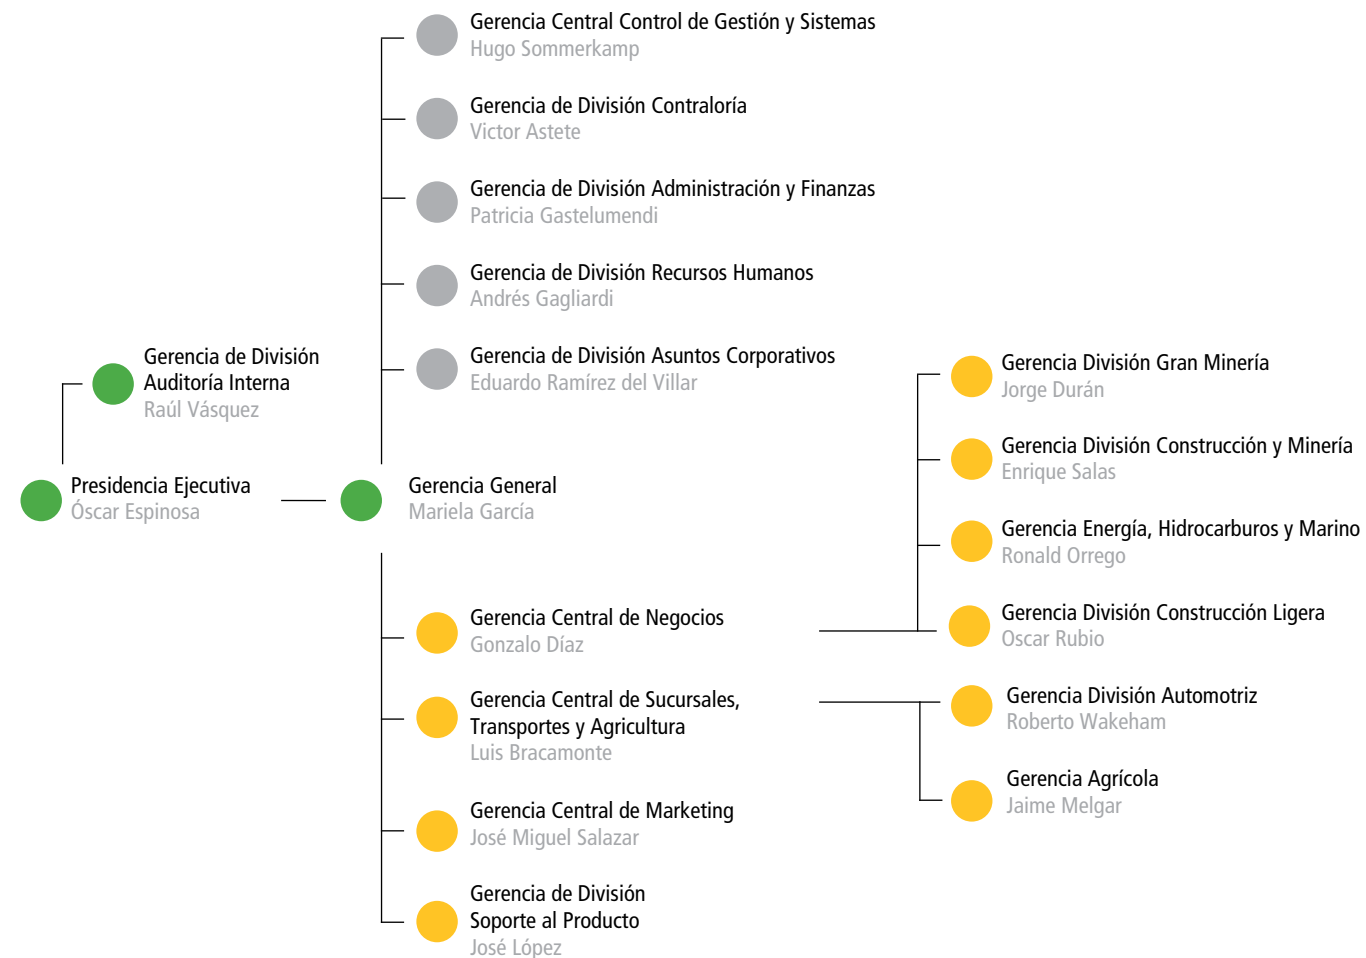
Gerencia Central Control de Gestión y Sistemas
Hugo Sommerkamp

Gerencia de División Contraloría
Victor Astete

Gerencia de División Administración y Finanzas
Patricia Gastelumendi

Gerencia de División Recursos Humanos
Andrés Gagliardi

Gerencia de División Asuntos Corporativos
Eduardo Ramírez del Villar

Gerencia de División Auditoría Interna
Raúl Vásquez

Presidencia Ejecutiva
Óscar Espinosa

Gerencia General
Mariela García

Gerencia División Gran Minería
Jorge Durán

Gerencia División Construcción y Minería
Enrique Salas

Gerencia Energía, Hidrocarburos y Marino
Ronald Orrego

Gerencia División Construcción Ligera
Oscar Rubio

Gerencia Central de Negocios
Gonzalo Díaz

Gerencia Central de Sucursales, Transportes y Agricultura
Luis Bracamonte

Gerencia División Automotriz
Roberto Wakeham

Gerencia Agrícola
Jaime Melgar

Gerencia Central de Marketing
José Miguel Salazar

Gerencia de División Soporte al Producto
José López